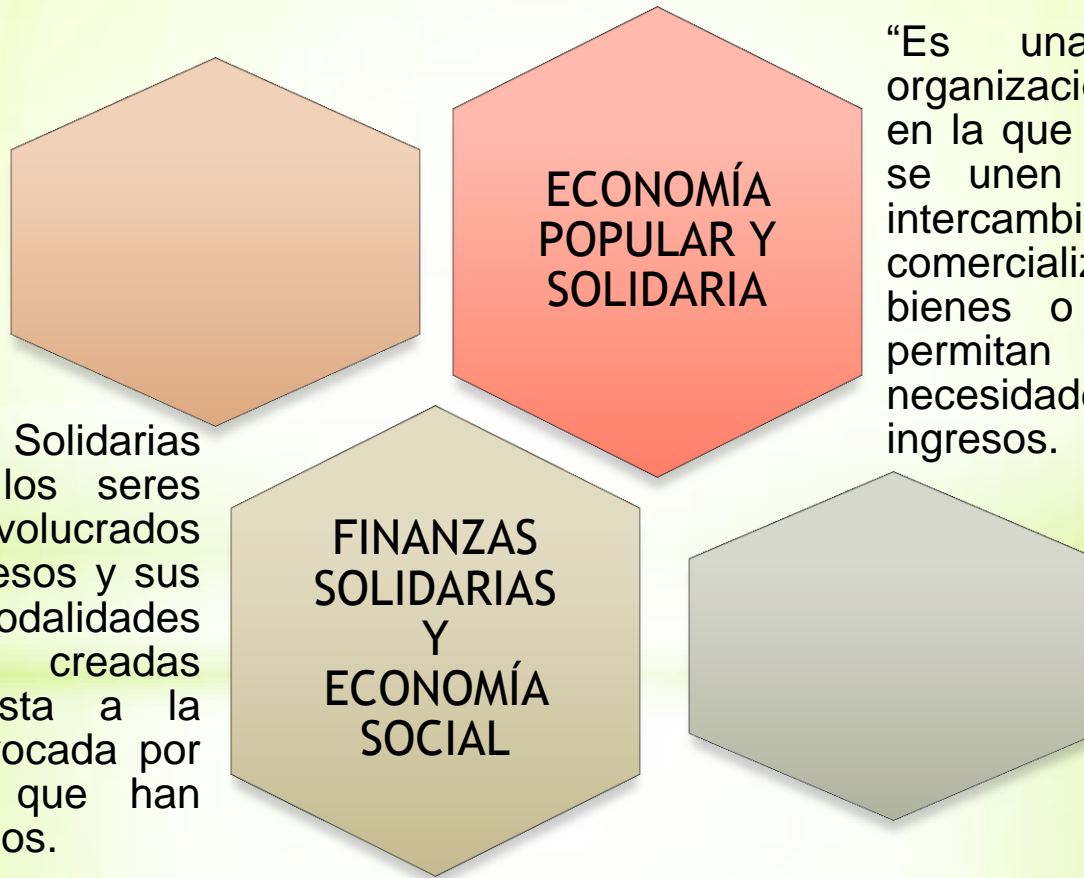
ECONOMÍA POPULAR Y SOLIDARIA

“Es una organizacio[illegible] en la que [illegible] se unen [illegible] intercambi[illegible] comercializ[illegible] bienes o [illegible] permitan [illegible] necesidade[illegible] ingresos.

FINANZAS SOLIDARIAS Y ECONOMÍA SOCIAL

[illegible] Solidarias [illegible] los seres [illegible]volucrados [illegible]esos y sus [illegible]odalidades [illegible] creadas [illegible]sta a la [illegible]ocada por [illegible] que han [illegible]os.